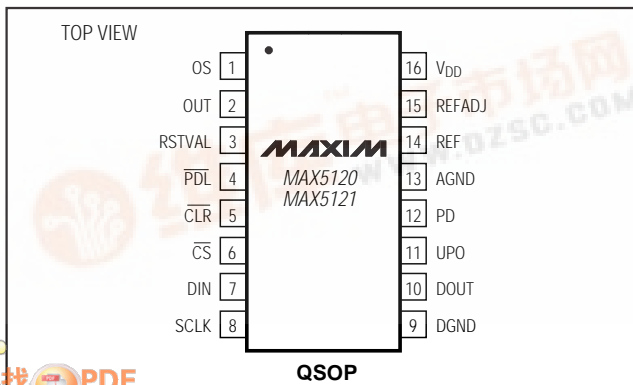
TOP VIEW

OS 1
OUT 2
RSTVAL 3
$\overline{PDL}$ 4
$\overline{CLR}$ 5
$\overline{CS}$ 6
DIN 7
SCLK 8

MAXIM
MAX5120
MAX5121

16 $V_{DD}$
15 REFADJ
14 REF
13 AGND
12 PD
11 UPO
10 DOUT
9 DGND

QSOP

www.dzsc.com

PDF